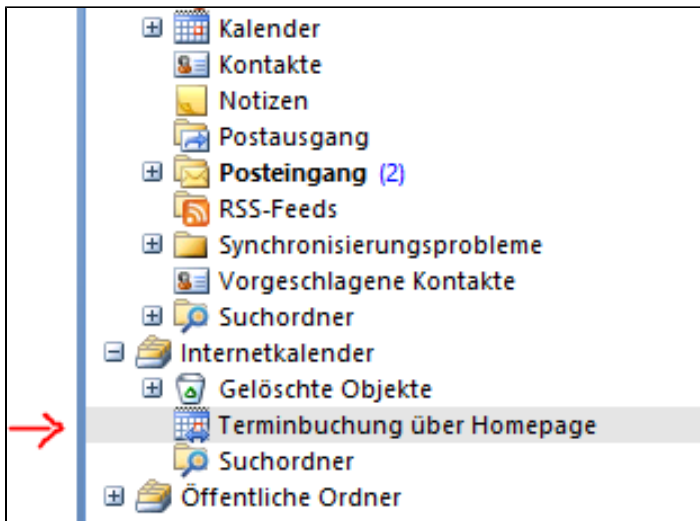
Kalender
Kontakte
Notizen
Postausgang
Posteingang (2)
RSS-Feeds
Synchronisierungsprobleme
Vorgeschlagene Kontakte
Suchordner
Internetkalender
Gelöschte Objekte
Terminbuchung über Homepage
Suchordner
Öffentliche Ordner